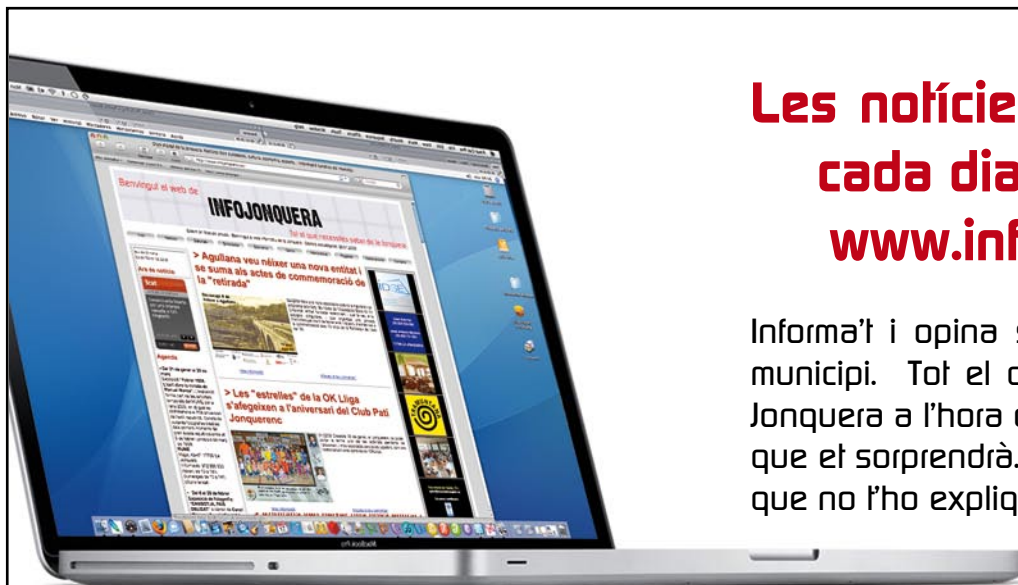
Les notície
cada dia
www.inf

Informa't i opina s
municipi. Tot el c
Jonquera a l'hora c
que et sorprendrà.
que no t'ho expliq

Benvingut al web de
INFOJONQUERA
Tot el que necessites saber de la Jonquera

> Agullana veu néixer una nova entitat i se suma als actes de commemoració de la "retirada"

> Les "estrelles" de la OK Lliga s'afegeixen a l'aniversari del Club Patí Jonquerenc

Agenda